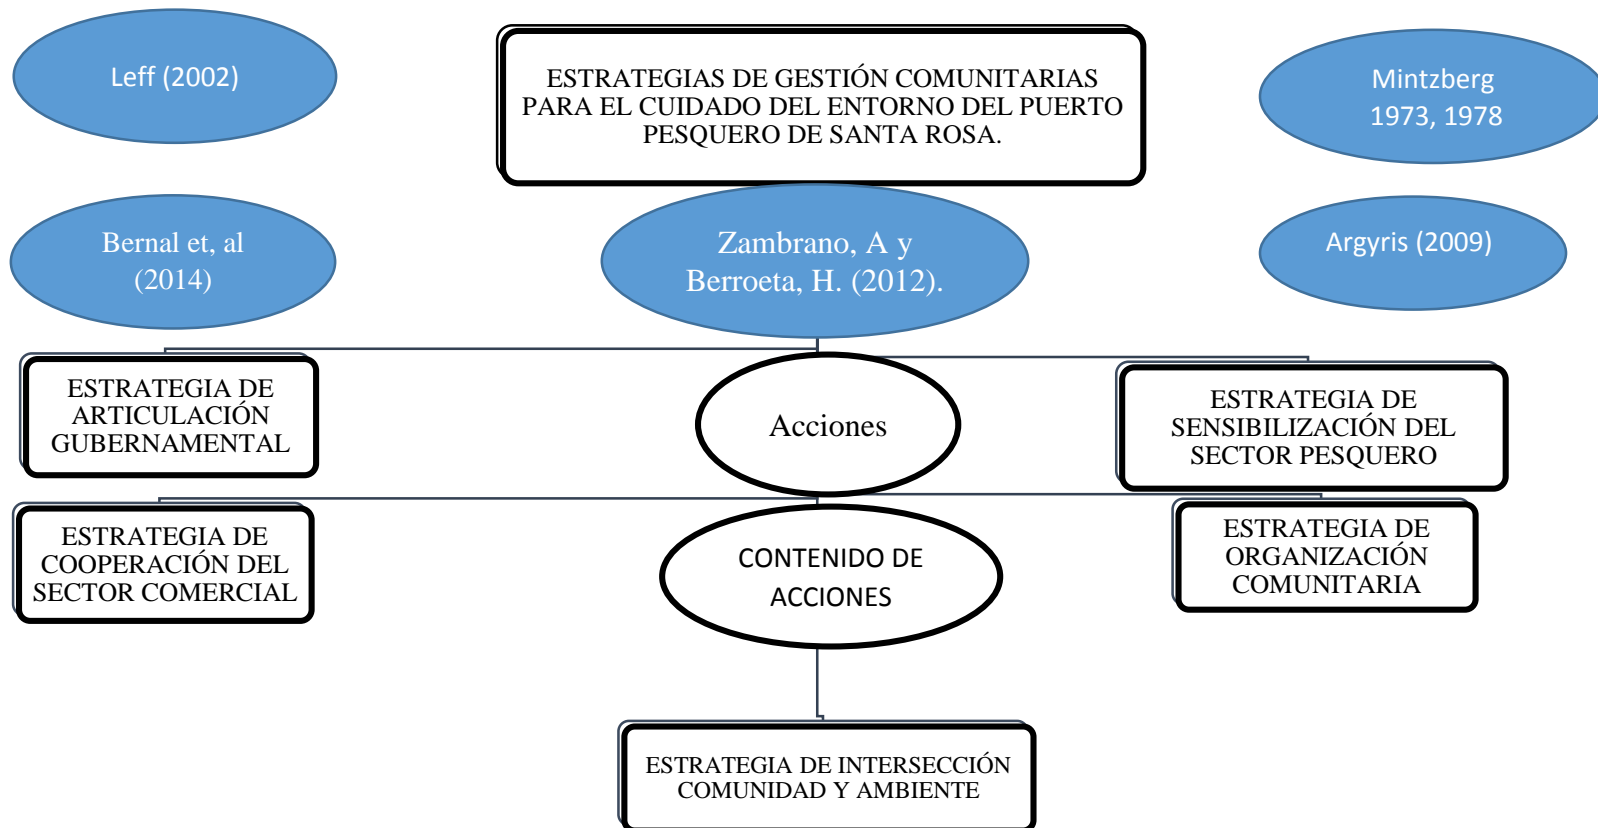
Leff (2002)

ESTRATEGIAS DE GESTIÓN COMUNITARIAS PARA EL CUIDADO DEL ENTORNO DEL PUERTO PESQUERO DE SANTA ROSA.

Mintzberg 1973, 1978

Bernal et, al (2014)

Zambrano, A y Berroeta, H. (2012).

Argyris (2009)

ESTRATEGIA DE ARTICULACIÓN GUBERNAMENTAL

Acciones

ESTRATEGIA DE SENSIBILIZACIÓN DEL SECTOR PESQUERO

ESTRATEGIA DE COOPERACIÓN DEL SECTOR COMERCIAL

CONTENIDO DE ACCIONES

ESTRATEGIA DE ORGANIZACIÓN COMUNITARIA

ESTRATEGIA DE INTERSECCIÓN COMUNIDAD Y AMBIENTE